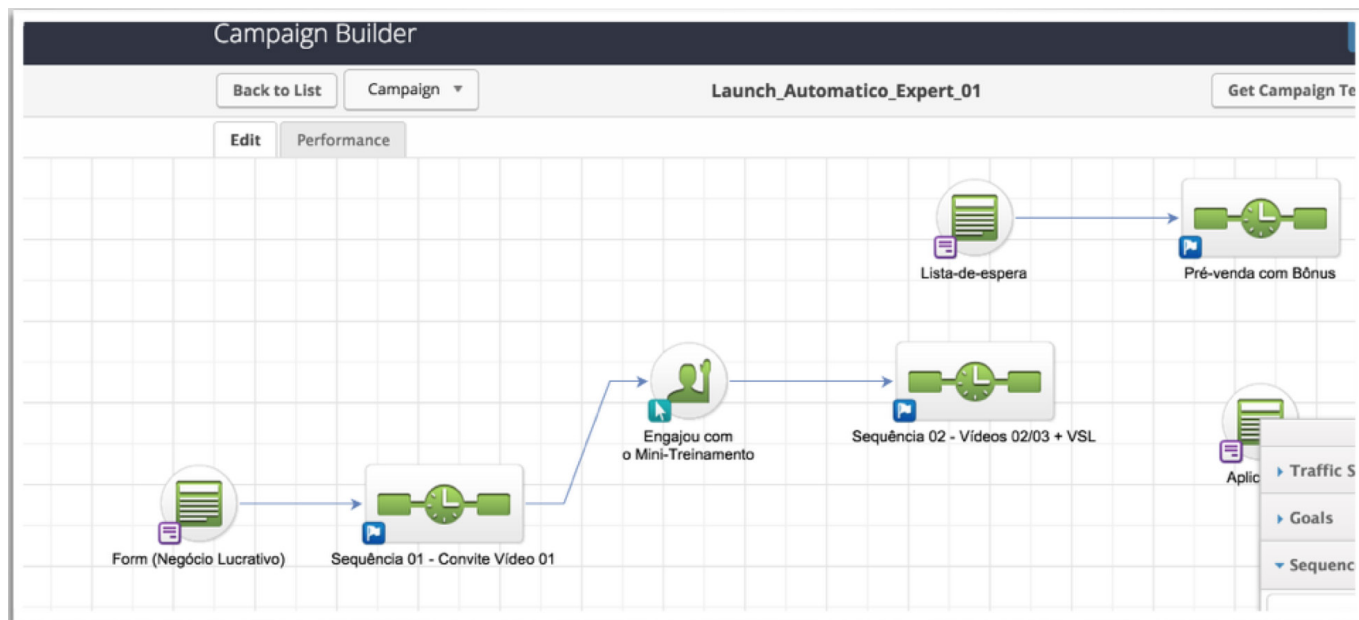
Campaign Builder

Back to List

Campaign ▼

Launch_Automatico_Expert_01

Get Campaign Te

Edit

Performance

Lista-de-espera

Pré-venda com Bônus

Engajou com o Mini-Treinamento

Sequência 02 - Vídeos 02/03 + VSL

Aplic

Form (Negócio Lucrativo)

Sequência 01 - Convite Vídeo 01

▸ Traffic S

▸ Goals

▾ Sequenc